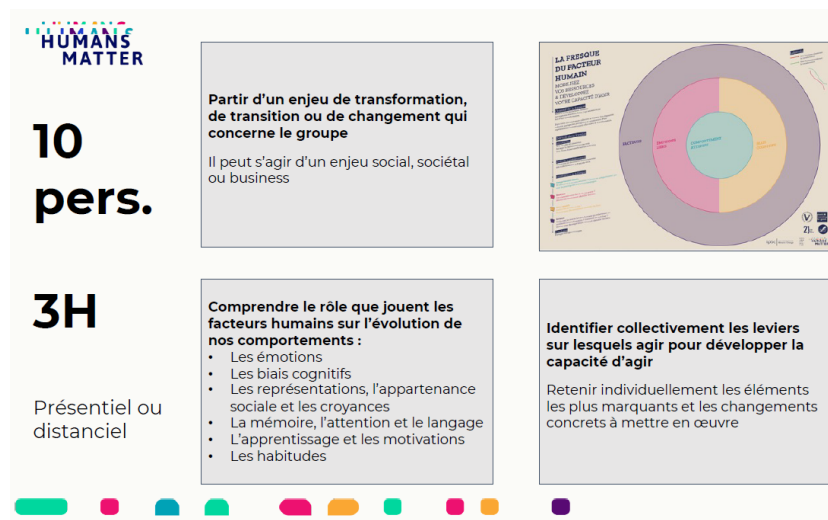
HUMANS MATTER

10 pers.

3H

Présentiel ou distanciel

Partir d'un enjeu de transformation, de transition ou de changement qui concerne le groupe

Il peut s'agir d'un enjeu social, sociétal ou business

LA FRESQUE DU FACTEUR HUMAIN

Comprendre le rôle que jouent les facteurs humains sur l'évolution de nos comportements :
- Les émotions
- Les biais cognitifs
- Les représentations, l'appartenance sociale et les croyances
- La mémoire, l'attention et le langage
- L'apprentissage et les motivations
- Les habitudes

Identifier collectivement les leviers sur lesquels agir pour développer la capacité d'agir

Retenir individuellement les éléments les plus marquants et les changements concrets à mettre en œuvre